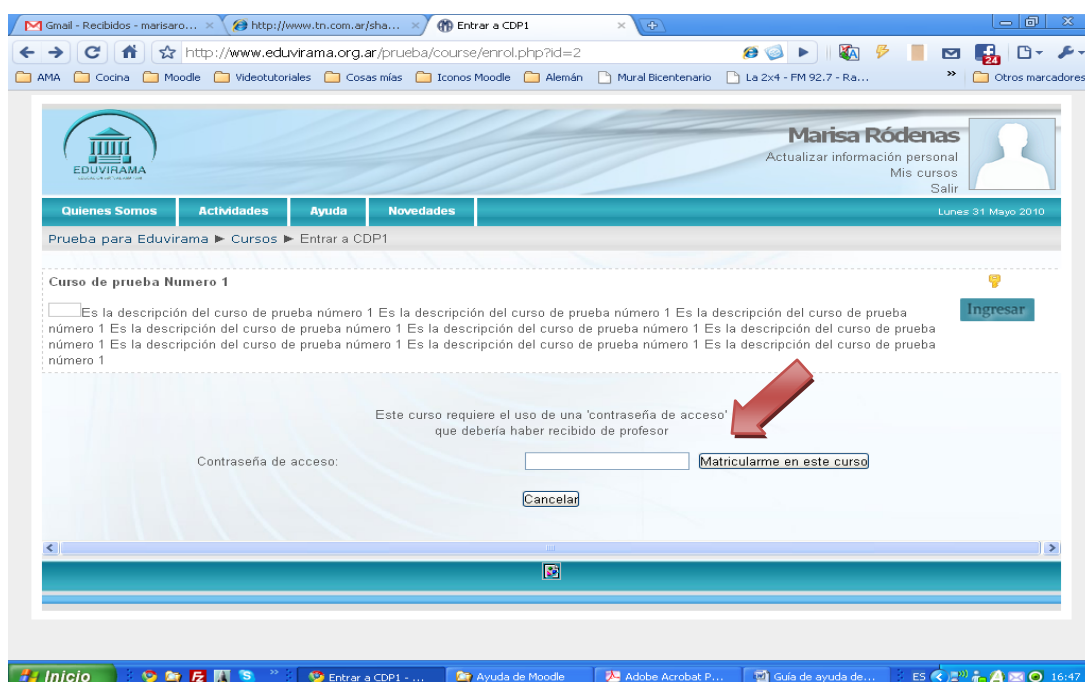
Gmail - Recibidos - marisaro... ×
http://www.tn.com.ar/sha... ×
Entrar a CDP1 ×

http://www.eduvirama.org.ar/prueba/course/enrol.php?id=2

AMA Cocina Moodle Videotutoriales Cosas mías Iconos Moodle Alemán Mural Bicentenario La 2x4 - FM 92.7 - Ra... » Otros marcadores

EDUVIRAMA

Marisa Ródenas
Actualizar información personal
Mis cursos
Salir

Quienes Somos Actividades Ayuda Novedades Lunes 31 Mayo 2010

Prueba para Eduvirama ► Cursos ► Entrar a CDP1

Curso de prueba Numero 1

Es la descripción del curso de prueba número 1 Es la descripción del curso de prueba número 1 Es la descripción del curso de prueba número 1 Es la descripción del curso de prueba número 1 Es la descripción del curso de prueba número 1 Es la descripción del curso de prueba número 1 Es la descripción del curso de prueba número 1 Es la descripción del curso de prueba número 1 Es la descripción del curso de prueba número 1

Ingresar

Este curso requiere el uso de una 'contraseña de acceso' que debería haber recibido de profesor

Contraseña de acceso: Matricularme en este curso

Cancelar

Inicio Entrar a CDP1 - ... Ayuda de Moodle Adobe Acrobat P... Guía de ayuda de... ES 16:47